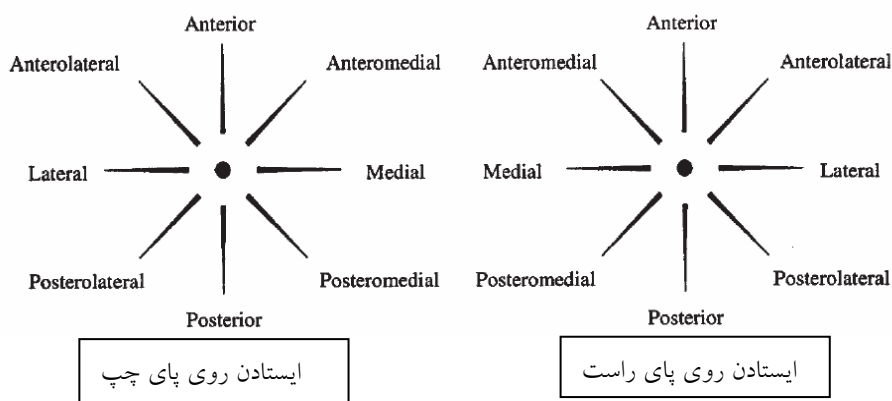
Anterior

Anterolateral

Anteromedial

Lateral

Medial

Posterolateral

Posteromedial

Posterior

ایستادن روی پای چپ

Anterior

Anteromedial

Anterolateral

Medial

Lateral

Posteromedial

Posterolateral

Posterior

ایستادن روی پای راست